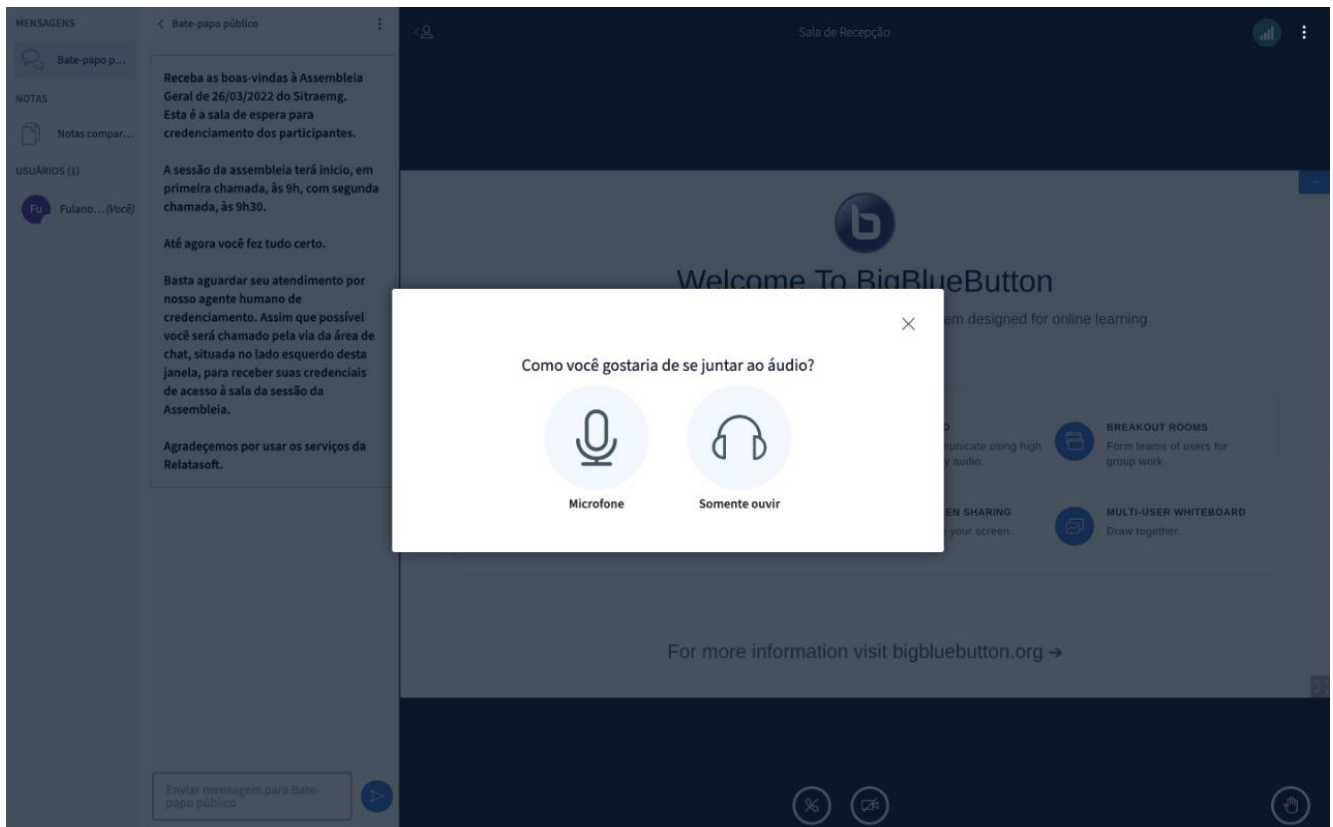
MENSAGENS

Bate-papo p...

NOTAS

Notas compar...

USUÁRIOS (1)

Fu Fulano... (Você)

< Bate-papo público

Receba as boas-vindas à Assembleia Geral de 26/03/2022 do Sitraemg. Esta é a sala de espera para credenciamento dos participantes.

A sessão da assembleia terá inicio, em primeira chamada, às 9h, com segunda chamada, às 9h30.

Até agora você fez tudo certo.

Basta aguardar seu atendimento por nosso agente humano de credenciamento. Assim que possível você será chamado pela via da área de chat, situada no lado esquerdo desta janela, para receber suas credenciais de acesso à sala da sessão da Assembleia.

Agradeçemos por usar os serviços da Relatasoft.

Enviar mensagem para Bate-papo público

Sala de Recepção

Welcome To BigBlueButton

em designed for online learning

unicate using high audio.

BREAKOUT ROOMS
Form teams of users for group work.

EN SHARING
your screen.

MULTI-USER WHITEBOARD
Draw together.

For more information visit bigbluebutton.org →

Como você gostaria de se juntar ao áudio?

Microfone

Somente ouvir